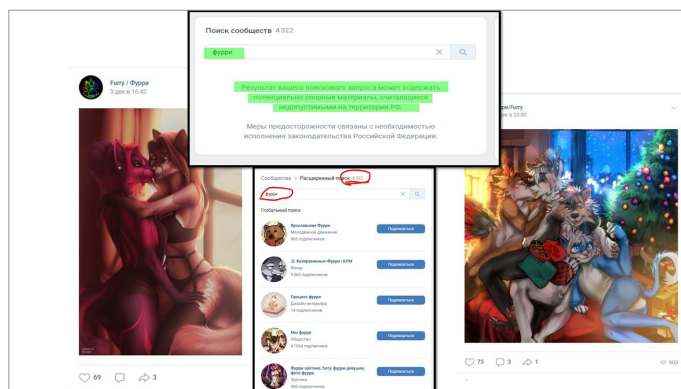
Furry / Фурри
3 дек в 16:42

69 2 3

Поиск сообществ 4 322

фурри

Результат вашего поискового запроса может содержать потенциально спорные материалы, считающиеся недопустимыми на территории РФ.

Меры предосторожности связаны с необходимостью исполнения законодательства Российской Федерации.

Сообщества > Расширенный поиск 4 322

фурри

Глобальный поиск

Ярославские Фурри
Молодёжное движение
605 подписчиков
Подписаться

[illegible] Фурри | КГМ
Юмор
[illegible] подписчиков
Подписаться

Процесс фурри
Дизайн интерьера
14 подписчиков
Подписаться

Мы фурри
Общество
47 964 подписчика
Подписаться

Фурри эротика, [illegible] фурри девушки, фото фурри
Эротика
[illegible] подписчиков
Подписаться

Furry/Furry
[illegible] в 23:00

75 3 1
903